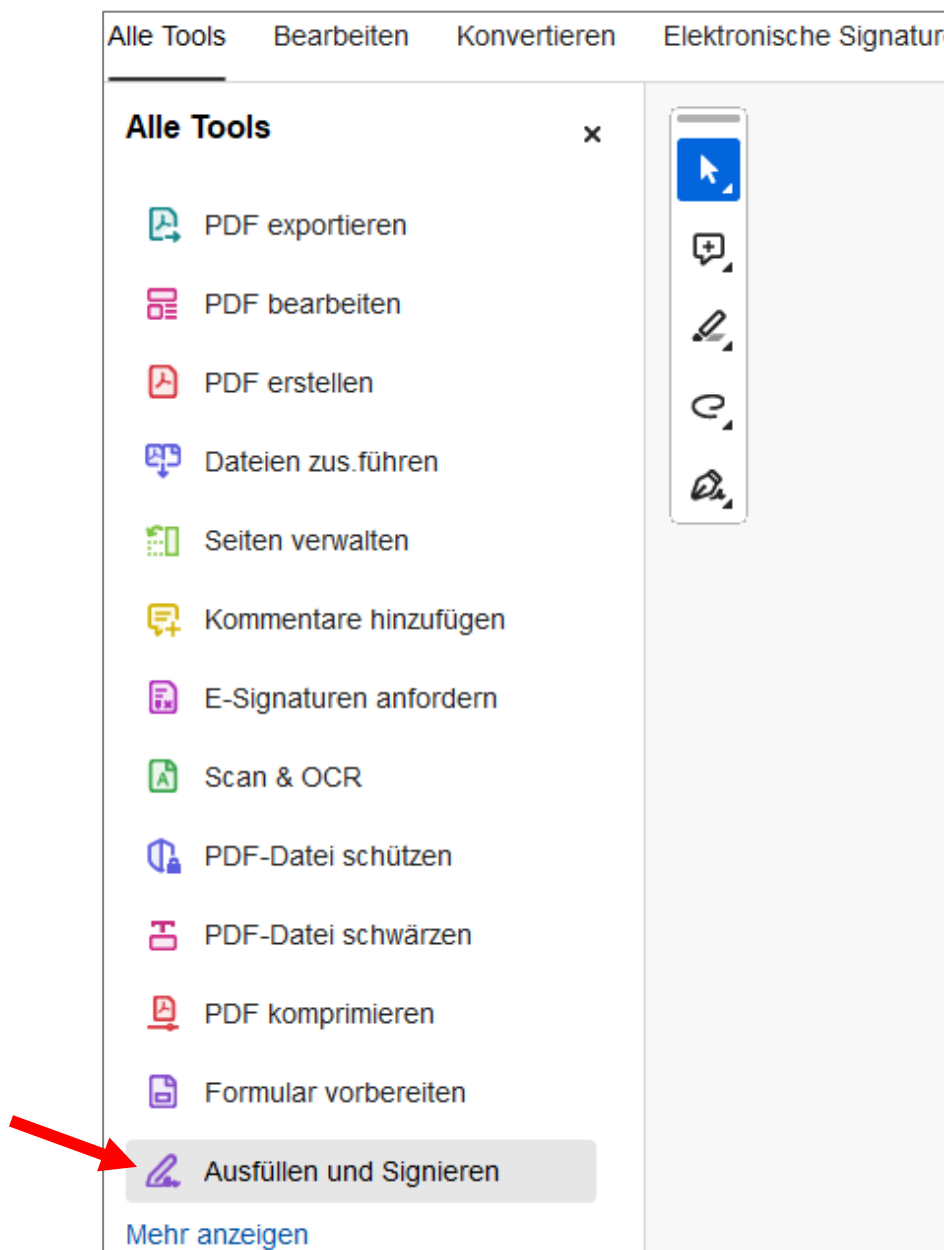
Alle Tools Bearbeiten Konvertieren Elektronische Signatur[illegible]

Alle Tools ×

PDF exportieren

PDF bearbeiten

PDF erstellen

Dateien zus.führen

Seiten verwalten

Kommentare hinzufügen

E-Signaturen anfordern

Scan & OCR

PDF-Datei schützen

PDF-Datei schwärzen

PDF komprimieren

Formular vorbereiten

Ausfüllen und Signieren

Mehr anzeigen